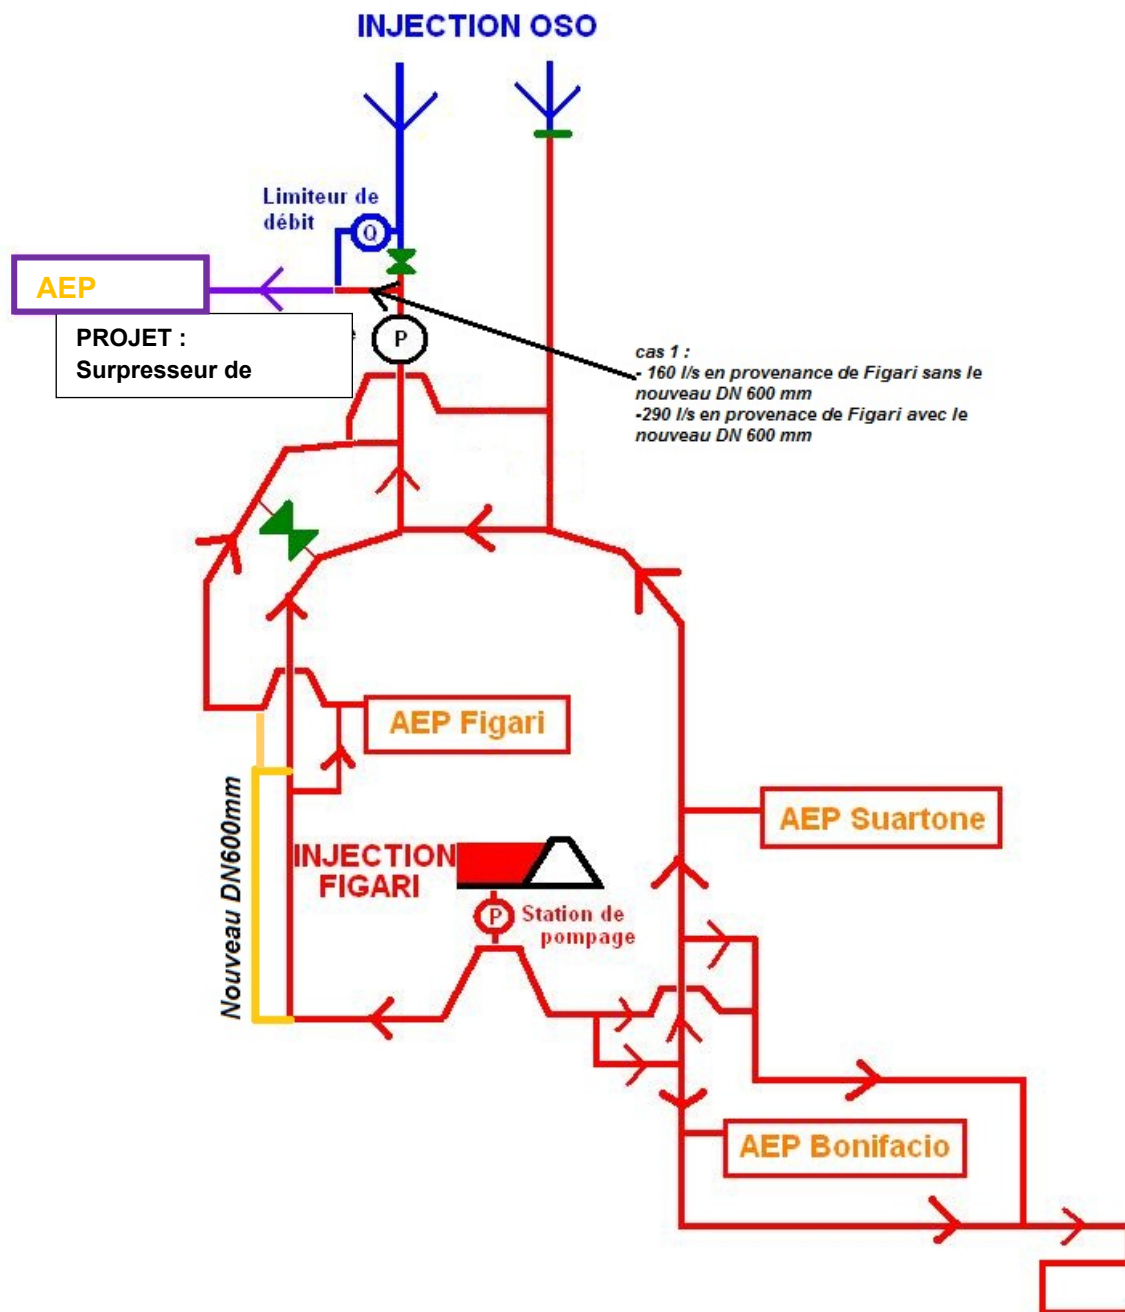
INJECTION OSO

Limiteur de débit

Q

AEP

PROJET :
Surpresseur de

P

cas 1 :
- 160 l/s en provenance de Figari sans le nouveau DN 600 mm
-290 l/s en provenace de Figari avec le nouveau DN 600 mm

AEP Figari

Nouveau DN600mm

AEP Suartone

INJECTION FIGARI

P

Station de pompage

AEP Bonifacio